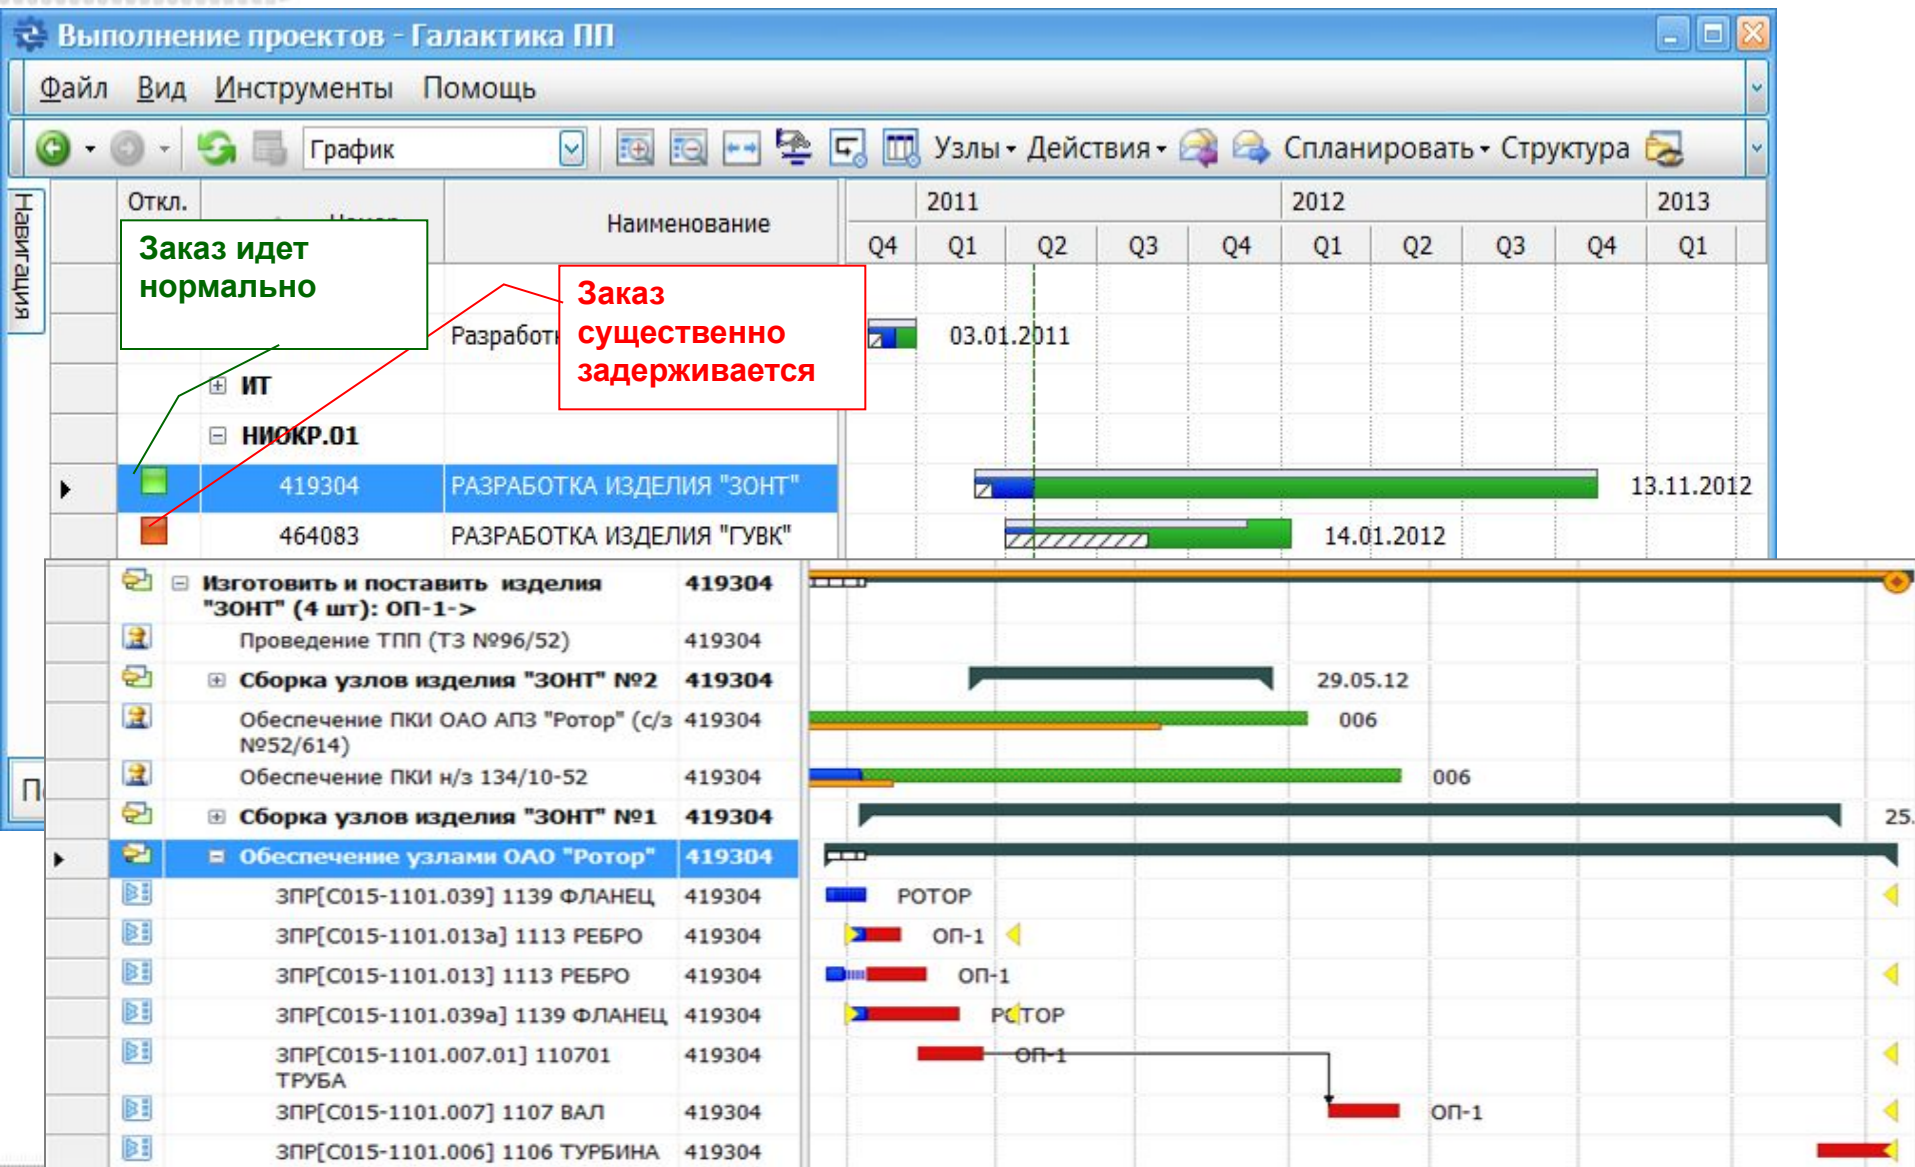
Выполнение проектов - Галактика ПП

Файл Вид Инструменты Помощь

График Узлы Действия Спланировать Структура

Навигация

Откл.

Номер

Наименование

| 2011 | | | | 2012 | | | | 2013 |
|---|---|---|---|---|---|---|---|---|
| Q4 | Q1 | Q2 | Q3 | Q4 | Q1 | Q2 | Q3 | Q4 | Q1 |

Заказ идет нормально

Заказ существенно задерживается

Разработ

03.01.2011

ИТ

НИОКР.01

419304 РАЗРАБОТКА ИЗДЕЛИЯ "ЗОНТ" 13.11.2012

464083 РАЗРАБОТКА ИЗДЕЛИЯ "ГУВК" 14.01.2012

П

| Изготовить и поставить изделия "ЗОНТ" (4 шт): ОП-1-> | 419304 |
|---|---|
| Проведение ТПП (ТЗ №96/52) | 419304 |
| Сборка узлов изделия "ЗОНТ" №2 | 419304 |
| Обеспечение ПКИ ОАО АПЗ "Ротор" (с/з №52/614) | 419304 |
| Обеспечение ПКИ н/з 134/10-52 | 419304 |
| Сборка узлов изделия "ЗОНТ" №1 | 419304 |
| Обеспечение узлами ОАО "Ротор" | 419304 |
| ЗПР[С015-1101.039] 1139 ФЛАНЕЦ | 419304 |
| ЗПР[С015-1101.013а] 1113 РЕБРО | 419304 |
| ЗПР[С015-1101.013] 1113 РЕБРО | 419304 |
| ЗПР[С015-1101.039а] 1139 ФЛАНЕЦ | 419304 |
| ЗПР[С015-1101.007.01] 110701 ТРУБА | 419304 |
| ЗПР[С015-1101.007] 1107 ВАЛ | 419304 |
| ЗПР[С015-1101.006] 1106 ТУРБИНА | 419304 |

29.05.12

006

006

25.

РОТОР

ОП-1

ОП-1

РОТОР

ОП-1

ОП-1